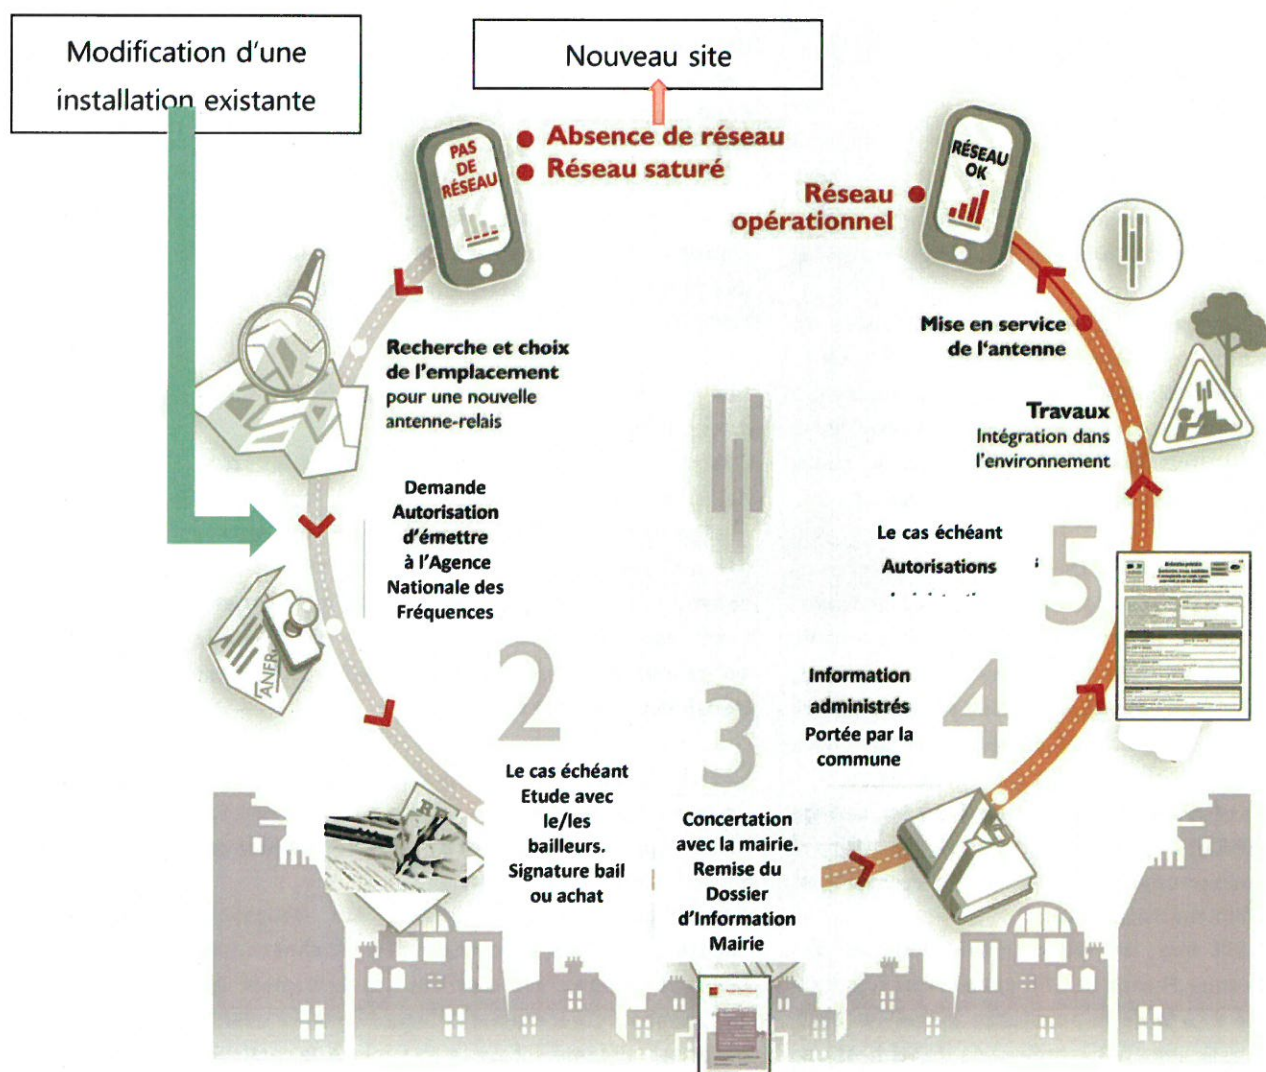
Modification d'une installation existante

Nouveau site

PAS DE RÉSEAU

Absence de réseau
Réseau saturé

Réseau opérationnel

RÉSEAU OK

Recherche et choix de l'emplacement pour une nouvelle antenne-relais

Mise en service de l'antenne

Travaux
Intégration dans l'environnement

Demande Autorisation d'émettre à l'Agence Nationale des Fréquences

Le cas échéant
Autorisations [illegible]

5

ANFR

2

3

4

Information administrés
Portée par la commune

Le cas échéant Etude avec le/les bailleurs. Signature bail ou achat

Concertation avec la mairie. Remise du Dossier d'Information Mairie